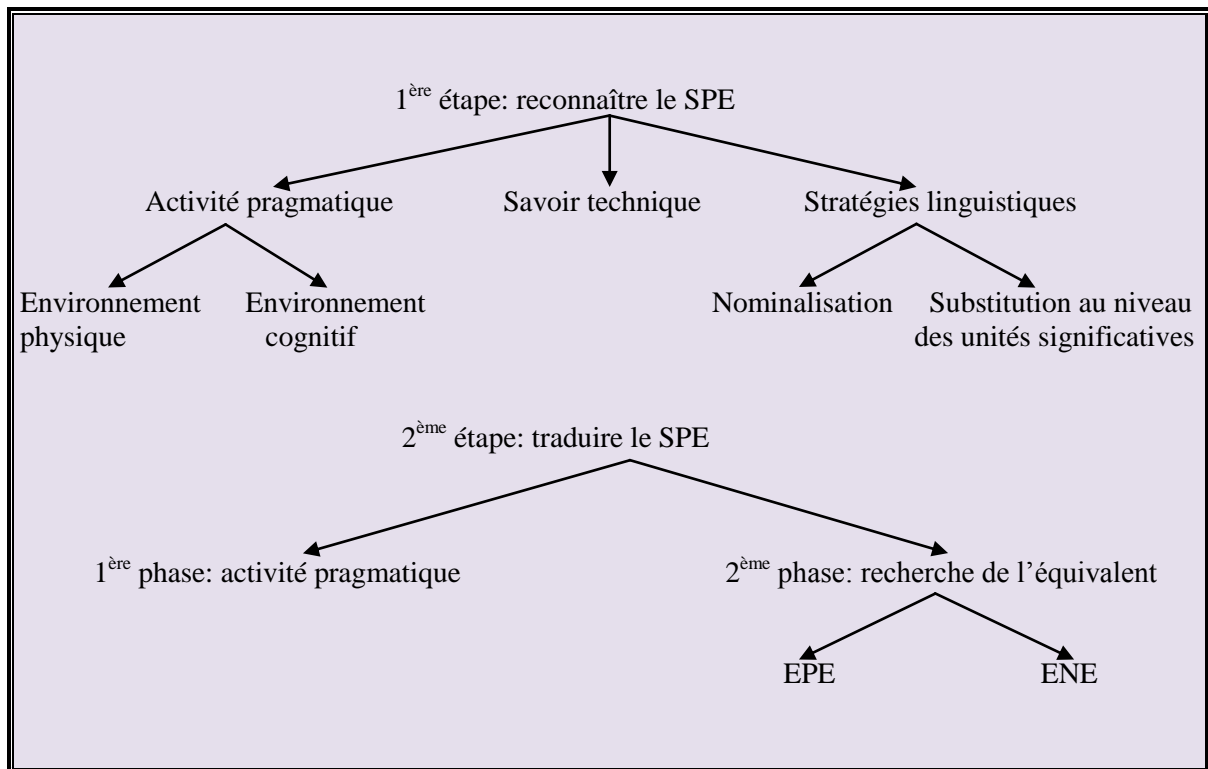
1$^{ère}$ étape: reconnaître le SPE

Activité pragmatique

Savoir technique

Stratégies linguistiques

Environnement physique

Environnement cognitif

Nominalisation

Substitution au niveau des unités significatives

2$^{ème}$ étape: traduire le SPE

1$^{ère}$ phase: activité pragmatique

2$^{ème}$ phase: recherche de l'équivalent

EPE

ENE